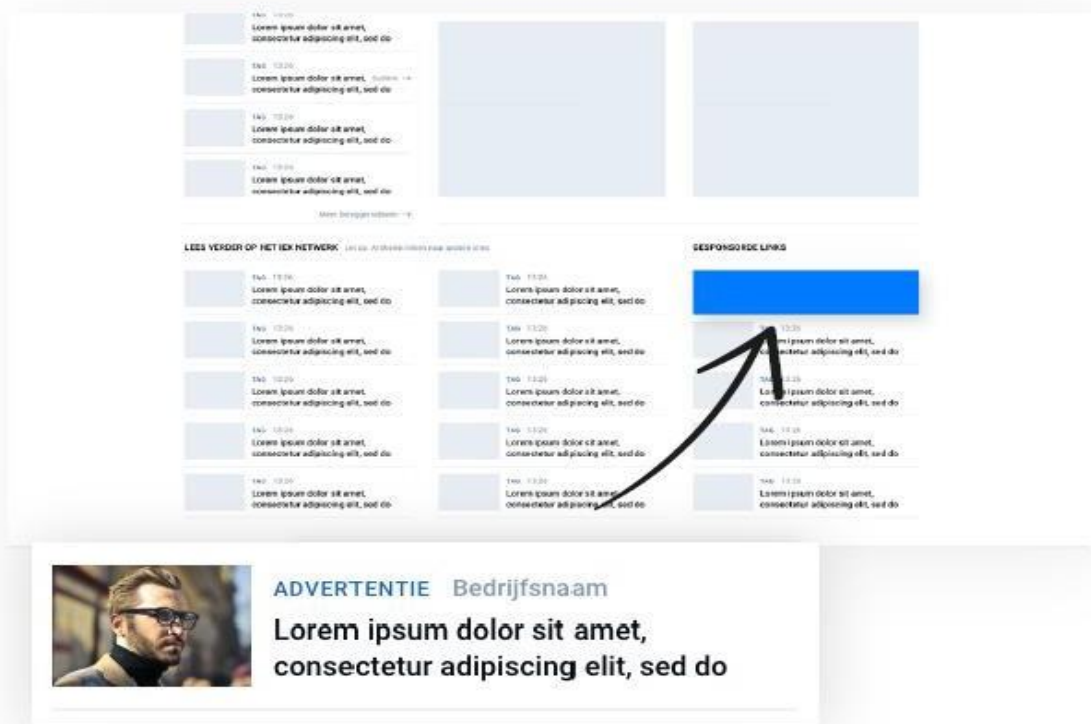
TAG 13:26
Lorem ipsum dolor sit amet, consectetur adipiscing elit, sed do

TAG 13:26
Lorem ipsum dolor sit amet, consectetur adipiscing elit, sed do

TAG 13:26
Lorem ipsum dolor sit amet, consectetur adipiscing elit, sed do

TAG 13:26
Lorem ipsum dolor sit amet, consectetur adipiscing elit, sed do

Meer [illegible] →

LEES VERDER OP HET IEK NETWERK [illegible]

GESPONSORDE LINKS

TAG 13:26
Lorem ipsum dolor sit amet, consectetur adipiscing elit, sed do

TAG 13:26
Lorem ipsum dolor sit amet, consectetur adipiscing elit, sed do

TAG 13:26
Lorem ipsum dolor sit amet, consectetur adipiscing elit, sed do

TAG 13:26
Lorem ipsum dolor sit amet, consectetur adipiscing elit, sed do

TAG 13:26
Lorem ipsum dolor sit amet, consectetur adipiscing elit, sed do

TAG 13:26
Lorem ipsum dolor sit amet, consectetur adipiscing elit, sed do

TAG 13:26
Lorem ipsum dolor sit amet, consectetur adipiscing elit, sed do

TAG 13:26
Lorem ipsum dolor sit amet, consectetur adipiscing elit, sed do

TAG 13:26
Lorem ipsum dolor sit amet, consectetur adipiscing elit, sed do

TAG 13:26
Lorem ipsum dolor sit amet, consectetur adipiscing elit, sed do

TAG 13:26
Lorem ipsum dolor sit amet, consectetur adipiscing elit, sed do

TAG 13:26
Lorem ipsum dolor sit amet, consectetur adipiscing elit, sed do

TAG 13:26
Lorem ipsum dolor sit amet, consectetur adipiscing elit, sed do

TAG 13:26
Lorem ipsum dolor sit amet, consectetur adipiscing elit, sed do

ADVERTENTIE Bedrijfsnaam
Lorem ipsum dolor sit amet, consectetur adipiscing elit, sed do